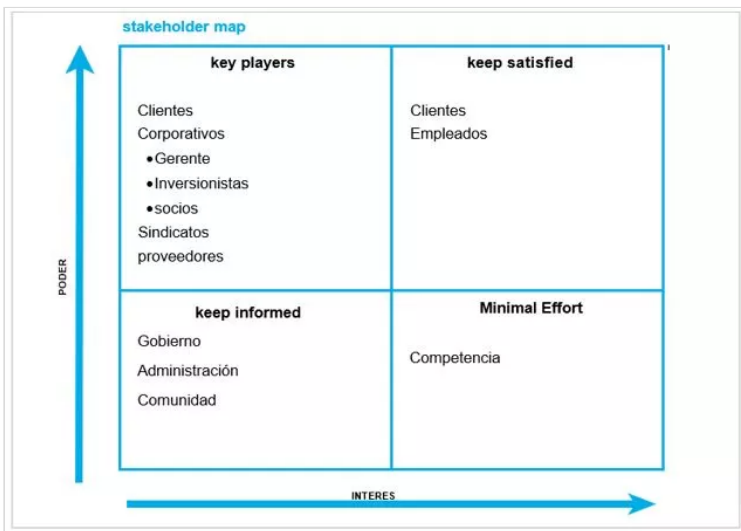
stakeholder map

| key players | keep satisfied |
|---|---|
| Clientes<br>Corporativos<br>• Gerente<br>• Inversionistas<br>• socios<br>Sindicatos<br>proveedores | Clientes<br>Empleados |
| **keep informed**<br>Gobierno<br>Administración<br>Comunidad | **Minimal Effort**<br>Competencia |

PODER

INTERES